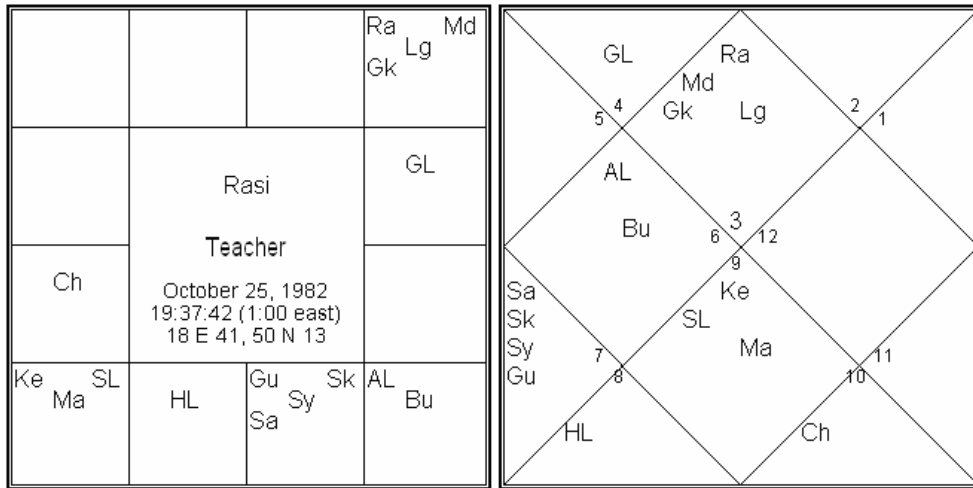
| | | | Ra Md Lg Gk |
|---|---|---|---|
| | Rasi | | GL |
| Ch | Teacher October 25, 1982 19:37:42 (1:00 east) 18 E 41, 50 N 13 | | |
| Ke SL Ma | HL | Gu Sk Sy Sa | AL Bu |

GL
Ra
Md
Gk
Lg
5 4
2 1
AL
Bu
6 3 12
9
Ke
SL
Ma
Sa
Sk
Sy
Gu
7 8
11
10
HL
Ch